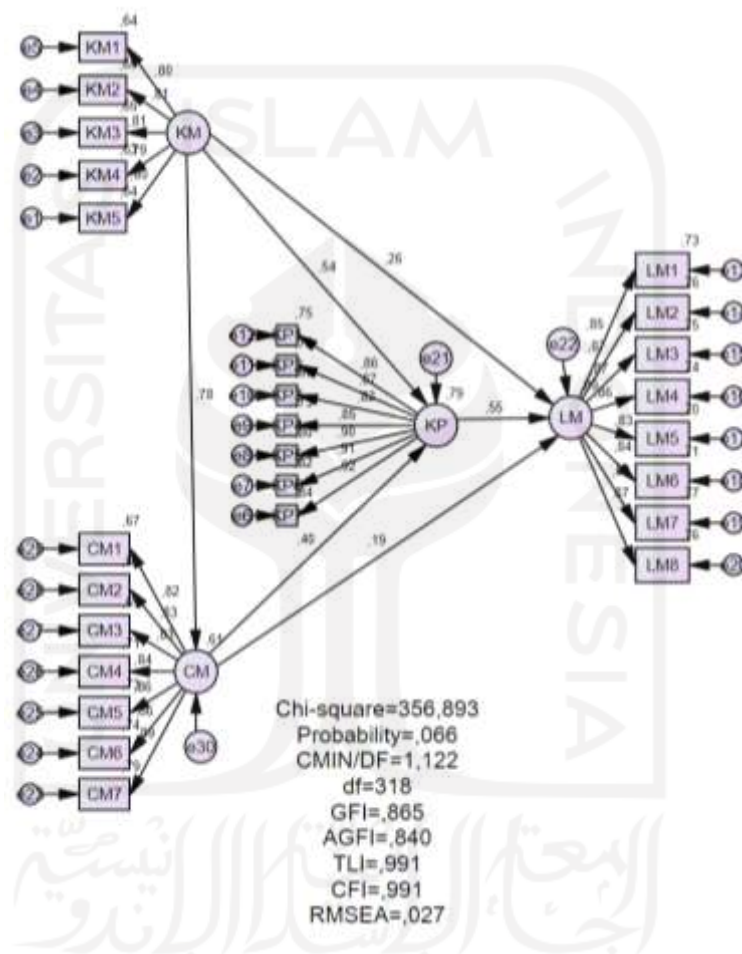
ISLAM
UNIVERSITAS
INDONESIA

,64
KM1
,89
KM2
,81
KM3
,81
KM4
,79
KM5
KM

,54
,26
,78

,75
KP
,86
,87
,82
,85
,90
,91
,92
,84
e21
,79
KP
,55

e22
LM
,73
LM1
LM2
LM3
LM4
LM5
LM6
LM7
LM8
,85
,83
,84
,87

,67
CM1
,82
CM2
,83
CM3
CM4
,84
CM5
CM6
CM7
CM
,61
e30
,46
,19

Chi-square=356,893
Probability=,066
CMIN/DF=1,122
df=318
GFI=,865
AGFI=,840
TLI=,991
CFI=,991
RMSEA=,027